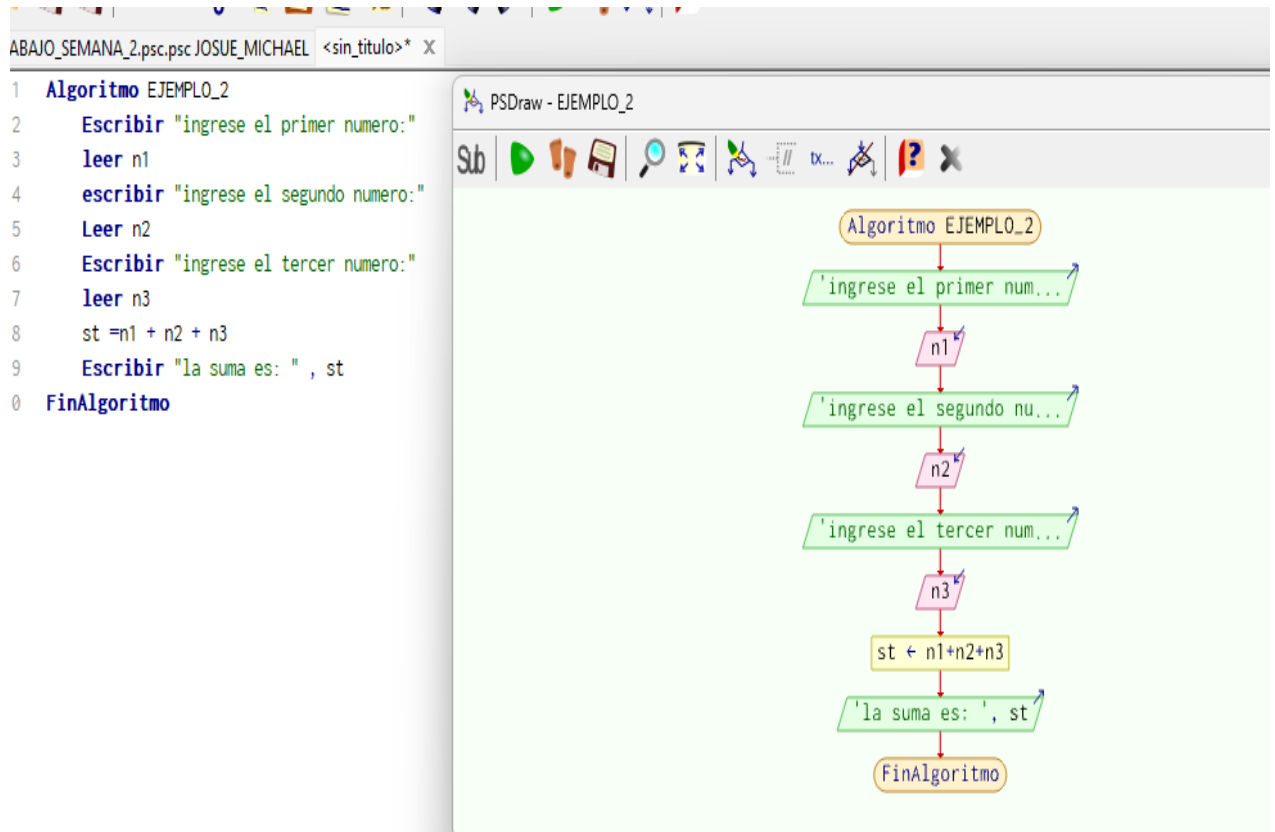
ABAJO_SEMANA_2.psc.psc JOSUE_MICHAEL <sin_titulo>* X

1 Algoritmo EJEMPLO_2
2 Escribir "ingrese el primer numero:"
3 leer n1
4 escribir "ingrese el segundo numero:"
5 Leer n2
6 Escribir "ingrese el tercer numero:"
7 leer n3
8 st =n1 + n2 + n3
9 Escribir "la suma es: " , st
0 FinAlgoritmo

PSDraw - EJEMPLO_2

Sub tx...

Algoritmo EJEMPLO_2

'ingrese el primer num...

n1

'ingrese el segundo nu...

n2

'ingrese el tercer num...

n3

st ← n1+n2+n3

'la suma es: ', st

FinAlgoritmo